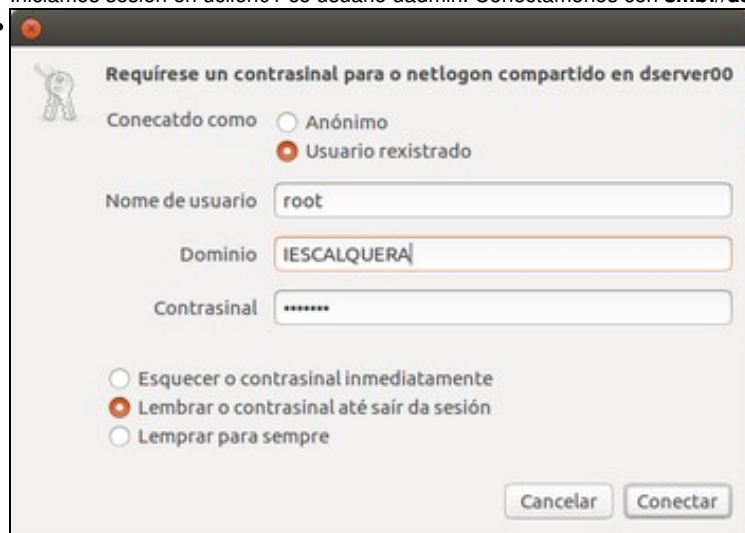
Iniciamos sesión en uclient01 co usuario uadmin. Conectámonos con smb://ds

Requírese un contrasinal para o netlogon compartido en dserver00

Conecatdo como
Anónimo
Usuario rexistrado

Nome de usuario root

Dominio IESCALQUERA

Contrasinal •••••••

Esquecer o contrasinal inmediatamente
Lembrar o contrasinal até saír da sesión
Lemprar para sempre

Cancelar Conectar